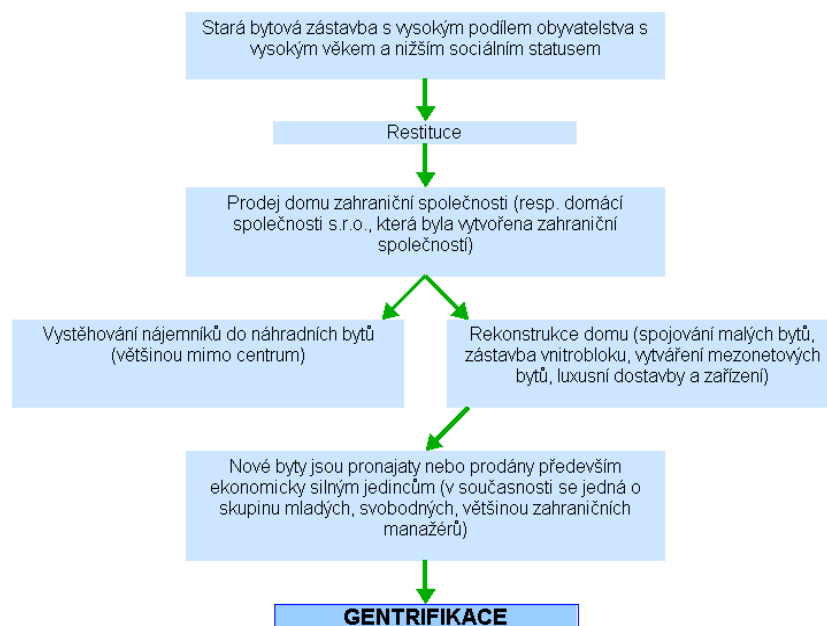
Stará bytová zástavba s vysokým podílem obyvatelstva s vysokým věkem a nižším sociálním statusem

Restituce

Prodej domu zahraniční společnosti (resp. domácí společnosti s.r.o., která byla vytvořena zahraniční společností)

Vystěhování nájemníků do náhradních bytů (většinou mimo centrum)

Rekonstrukce domu (spojování malých bytů, zástavba vnitrobloku, vytváření mezonetových bytů, luxusní dostavby a zařízení)

Nové byty jsou pronajaty nebo prodány především ekonomicky silným jedincům (v současnosti se jedná o skupinu mladých, svobodných, většinou zahraničních manažérů)

GENTRIFIKACE